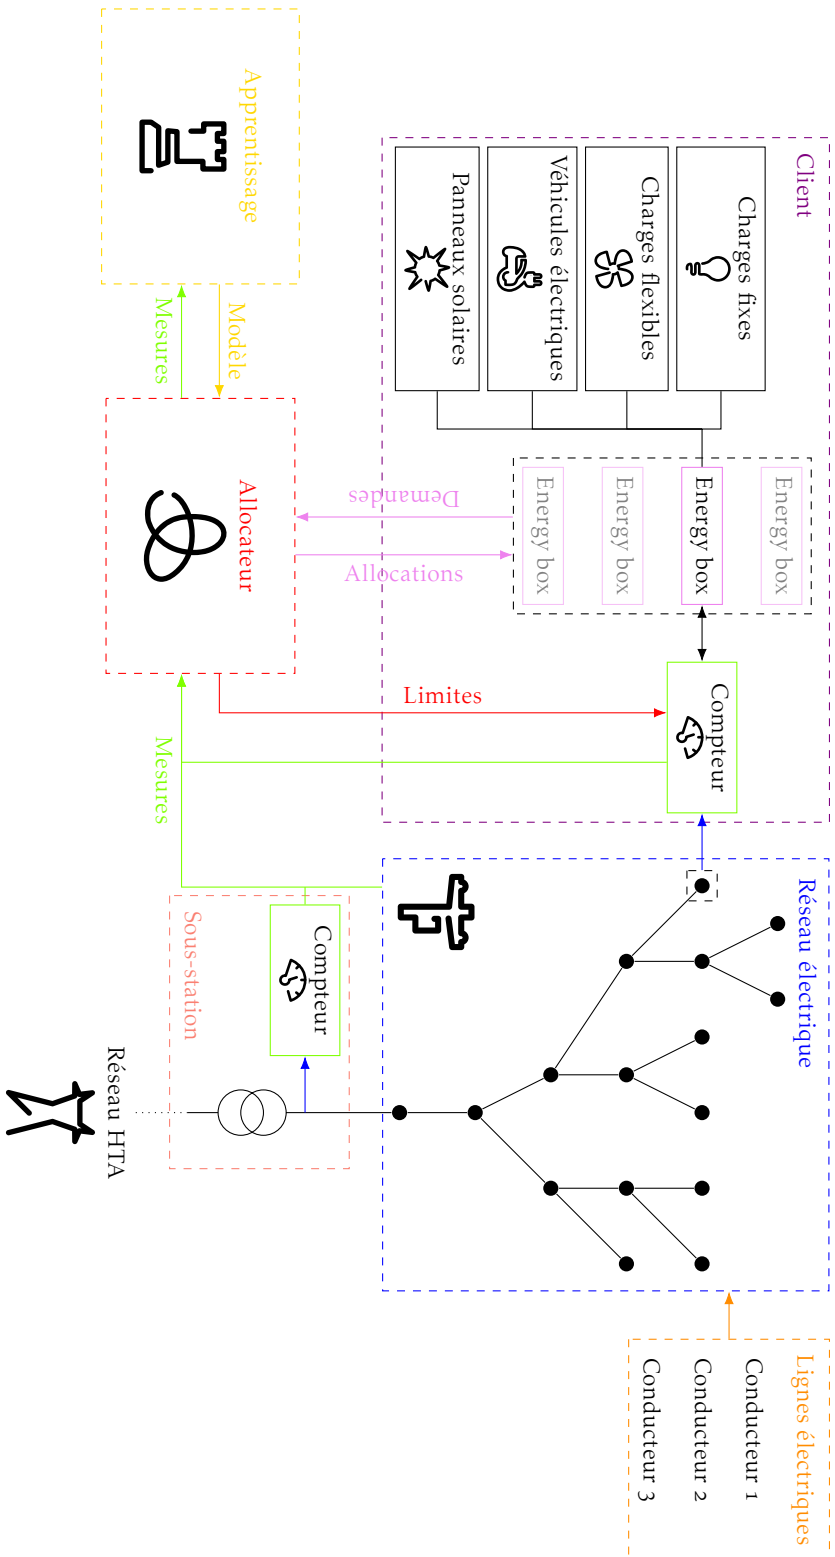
Apprentissage

Mesures

Modèle

Allocateur

Demandes

Allocations

Client

Charges fixes

Charges flexibles

Véhicules électriques

Panneaux solaires

Energy box

Energy box

Energy box

Energy box

Limites

Compteur

Mesures

Réseau électrique

Sous-station

Compteur

Réseau HTA

Lignes électriques

Conducteur 1

Conducteur 2

Conducteur 3